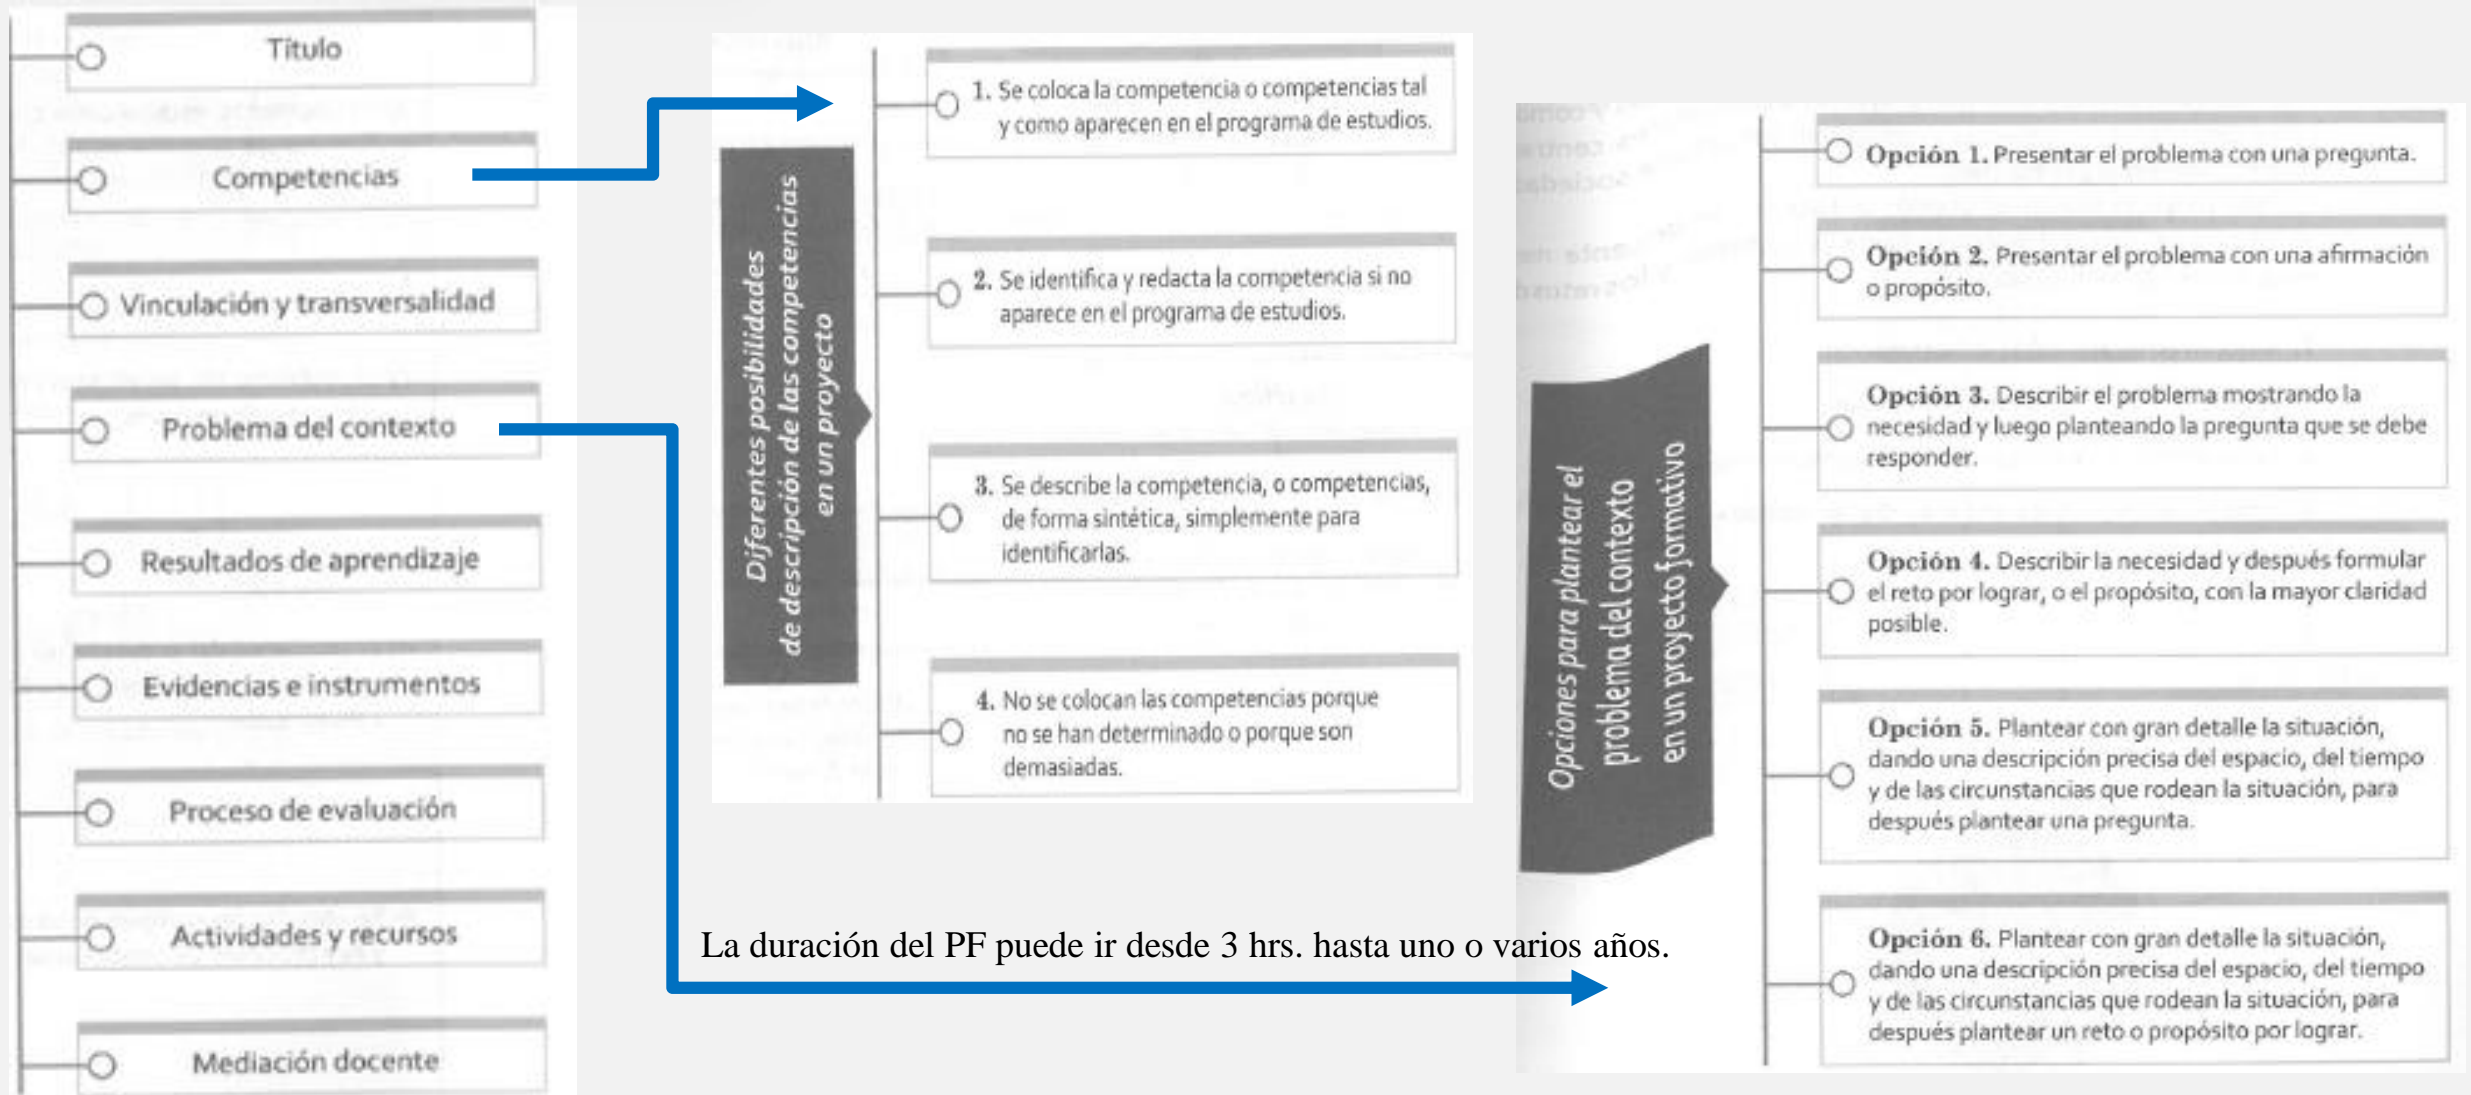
Título

Competencias

Vinculación y transversalidad

Problema del contexto

Resultados de aprendizaje

Evidencias e instrumentos

Proceso de evaluación

Actividades y recursos

Mediación docente

Diferentes posibilidades de descripción de las competencias en un proyecto

1. Se coloca la competencia o competencias tal y como aparecen en el programa de estudios.

2. Se identifica y redacta la competencia si no aparece en el programa de estudios.

3. Se describe la competencia, o competencias, de forma sintética, simplemente para identificarlas.

4. No se colocan las competencias porque no se han determinado o porque son demasiadas.

Opciones para plantear el problema del contexto en un proyecto formativo

Opción 1. Presentar el problema con una pregunta.

Opción 2. Presentar el problema con una afirmación o propósito.

Opción 3. Describir el problema mostrando la necesidad y luego planteando la pregunta que se debe responder.

Opción 4. Describir la necesidad y después formular el reto por lograr, o el propósito, con la mayor claridad posible.

Opción 5. Plantear con gran detalle la situación, dando una descripción precisa del espacio, del tiempo y de las circunstancias que rodean la situación, para después plantear una pregunta.

Opción 6. Plantear con gran detalle la situación, dando una descripción precisa del espacio, del tiempo y de las circunstancias que rodean la situación, para después plantear un reto o propósito por lograr.

La duración del PF puede ir desde 3 hrs. hasta uno o varios años.